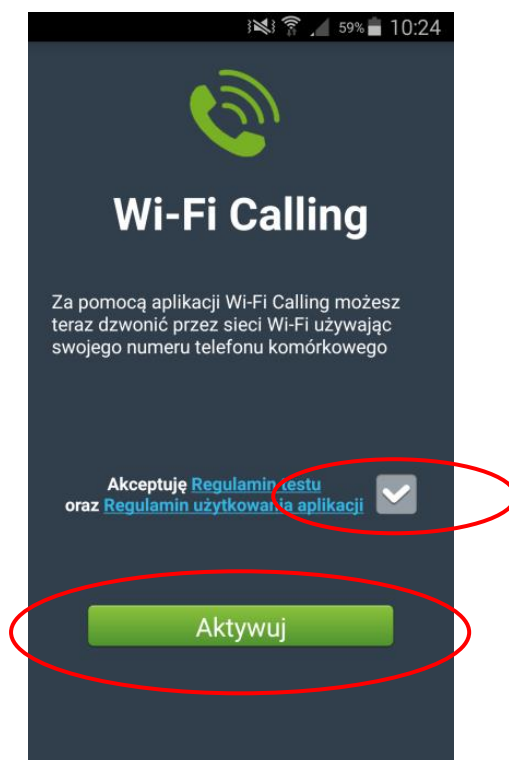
59% 10:24

Wi-Fi Calling

Za pomocą aplikacji Wi-Fi Calling możesz teraz dzwonić przez sieci Wi-Fi używając swojego numeru telefonu komórkowego

Akceptuję Regulamin testu oraz Regulamin użytkowania aplikacji

Aktywuj